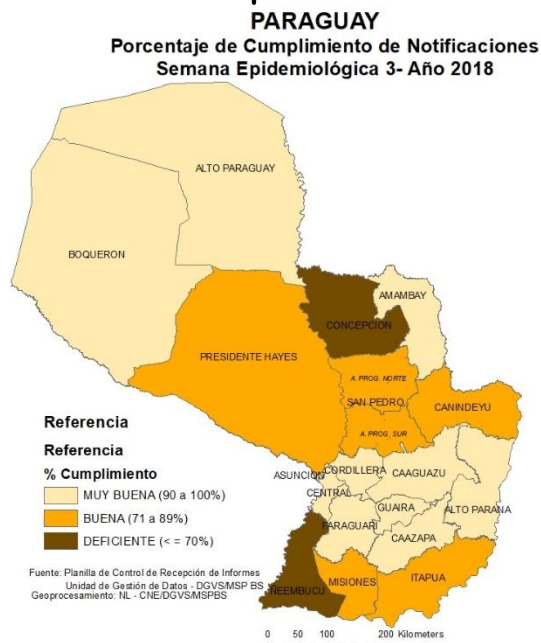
PARAGUAY
Porcentaje de Cumplimiento de Notificaciones
Semana Epidemiológica 3- Año 2018

ALTO PARAGUAY

BOQUERON

AMAMBAY

CONCEPCION

PRESIDENTE HAYES

A. PROG. NORTE

SAN PEDRO

CANINDEYU

A. PROG. SUR

Referencia

Referencia

% Cumplimiento

MUY BUENA (90 a 100%)

BUENA (71 a 89%)

DEFICIENTE (< = 70%)

ASUNCION

CORDILLERA

CAAGUAZU

CENTRAL

GUAIRA

ALTO PARANA

PARAGUARI

CAAZAPA

Fuente: Planilla de Control de Recepción de Informes
Unidad de Gestión de Datos - DGVS/MSP BS
Geoprocesamiento: NL - CNE/DGVS/MSPBS

ÑEEMBUCU

MISIONES

ITAPUA

0 50 100 200 Kilometers